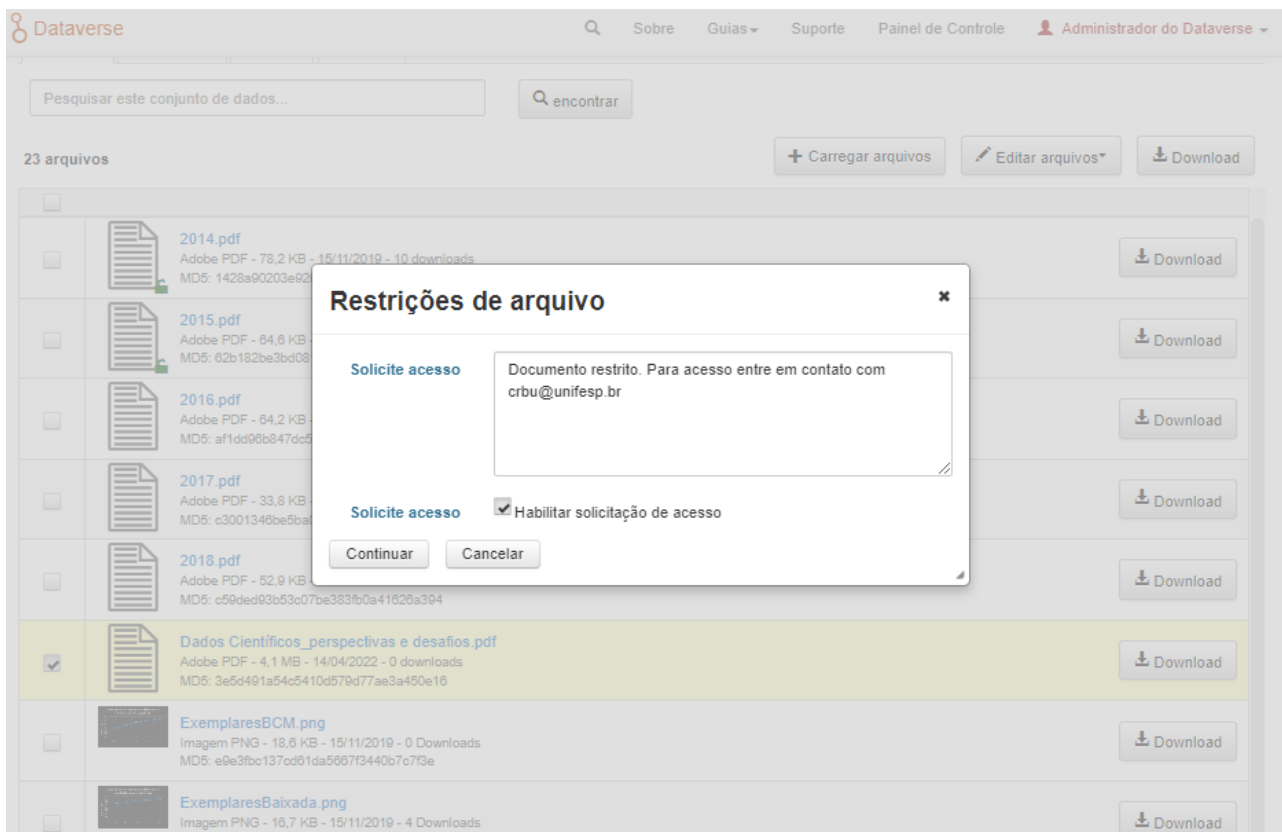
Dataverse

Sobre Guias Suporte Painel de Controle Administrador do Dataverse

Pesquisar este conjunto de dados...

encontrar

23 arquivos

+ Carregar arquivos

Editar arquivos

Download

2014.pdf
Adobe PDF - 78,2 KB - 15/11/2019 - 10 downloads
MD5: 1428a90203e92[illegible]

Download

2015.pdf
Adobe PDF - 64,6 KB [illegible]
MD5: 62b182be3bd08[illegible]

Download

2016.pdf
Adobe PDF - 64,2 KB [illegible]
MD5: af1dd96b847dc5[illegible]

Download

2017.pdf
Adobe PDF - 33,8 KB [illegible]
MD5: c3001346be5ba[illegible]

Download

2018.pdf
Adobe PDF - 52,9 KB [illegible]
MD5: c59ded93b53c07be383fb0a41626a394

Download

Dados Científicos_perspectivas e desafios.pdf
Adobe PDF - 4,1 MB - 14/04/2022 - 0 downloads
MD5: 3e5d491a54c5410d579d77ae3a450e16

Download

ExemplaresBCM.png
Imagem PNG - 18,6 KB - 15/11/2019 - 0 Downloads
MD5: e9e3fbc137cd61da5667f3440b7c7f3e

Download

ExemplaresBaixada.png
Imagem PNG - 16,7 KB - 15/11/2019 - 4 Downloads

Download

Restrições de arquivo

×

Solicite acesso

Documento restrito. Para acesso entre em contato com crbu@unifesp.br

Solicite acesso

Habilitar solicitação de acesso

Continuar

Cancelar